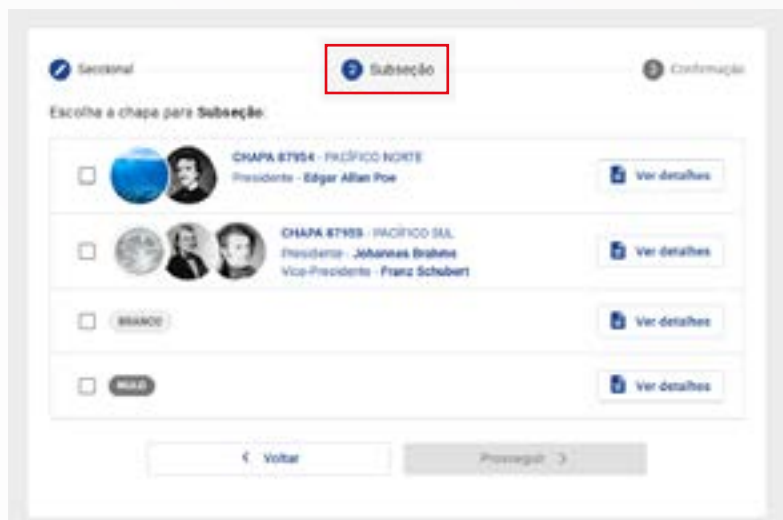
Seccional

2 Subseção

3 Confirmação

Escolha a chapa para **Subseção**

CHAPA 87954 - PACÍFICO NORTE
Presidente - Edgar Allan Poe

Ver detalhes

CHAPA 87955 - PACÍFICO SUL
Presidente - Johannes Brahms
Vice-Presidente - Franz Schubert

Ver detalhes

BRANCO

Ver detalhes

NULO

Ver detalhes

< Voltar

Prosseguir >